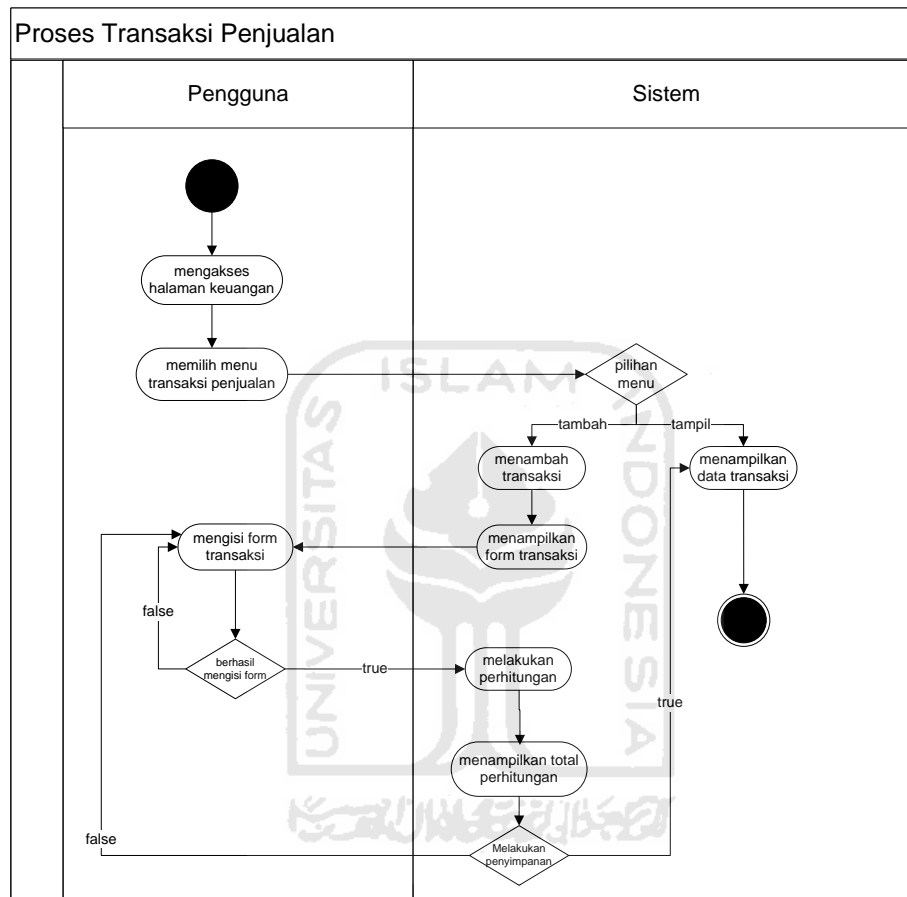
Proses Transaksi Penjualan

Pengguna

Sistem

mengakses halaman keuangan

memilih menu transaksi penjualan

pilihan menu

tambah

tampil

menambah transaksi

menampilkan data transaksi

mengisi form transaksi

menampilkan form transaksi

false

berhasil mengisi form

true

melakukan perhitungan

true

menampilkan total perhitungan

false

Melakukan penyimpanan

ISLAM INDONESIA UNIVERSITAS